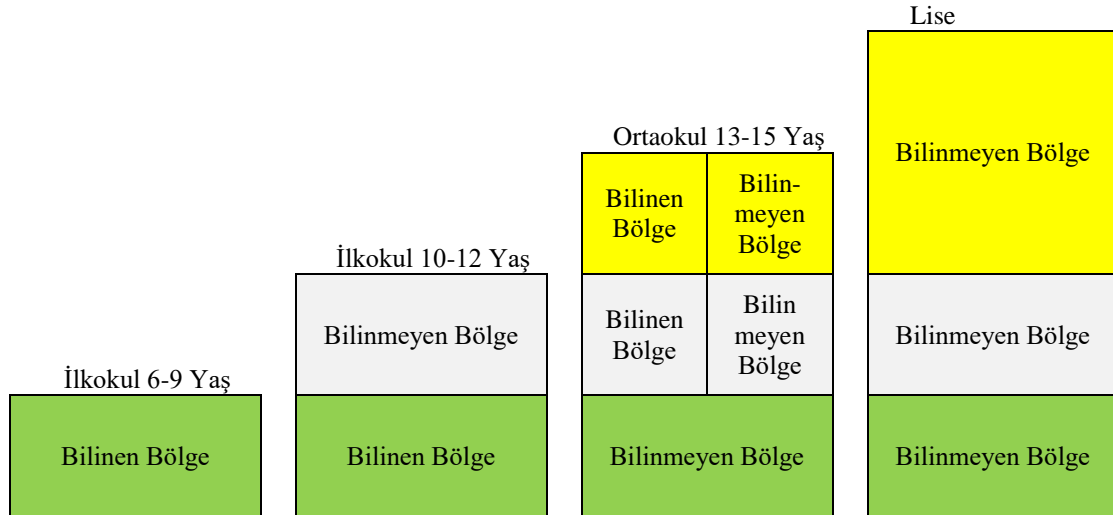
Lise

Bilinmeyen Bölge

Bilinmeyen Bölge

Bilinmeyen Bölge

Ortaokul 13-15 Yaş

Bilinen Bölge

Bilinmeyen Bölge

Bilinen Bölge

Bilinmeyen Bölge

Bilinmeyen Bölge

İlkokul 10-12 Yaş

Bilinmeyen Bölge

Bilinen Bölge

İlkokul 6-9 Yaş

Bilinen Bölge